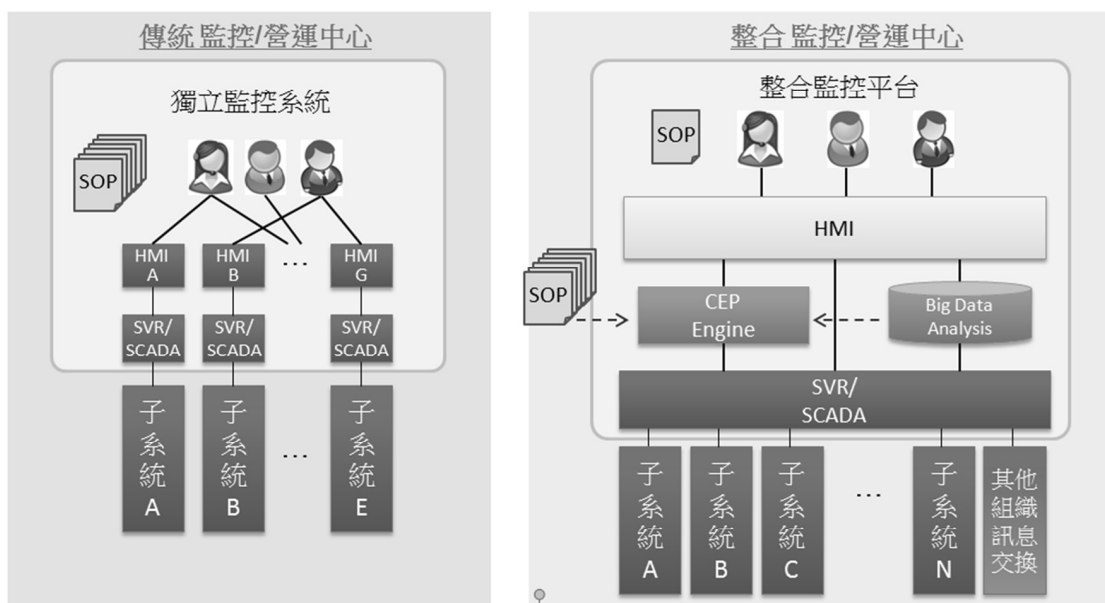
傳統監控/營運中心

獨立監控系統

SOP

HMI A

HMI B

…

HMI G

SVR/ SCADA

SVR/ SCADA

SVR/ SCADA

子系統 A

子系統 B

…

子系統 E

整合監控/營運中心

整合監控平台

SOP

HMI

SOP

CEP Engine

Big Data Analysis

SVR/ SCADA

子系統 A

子系統 B

子系統 C

…

子系統 N

其他組織訊息交換